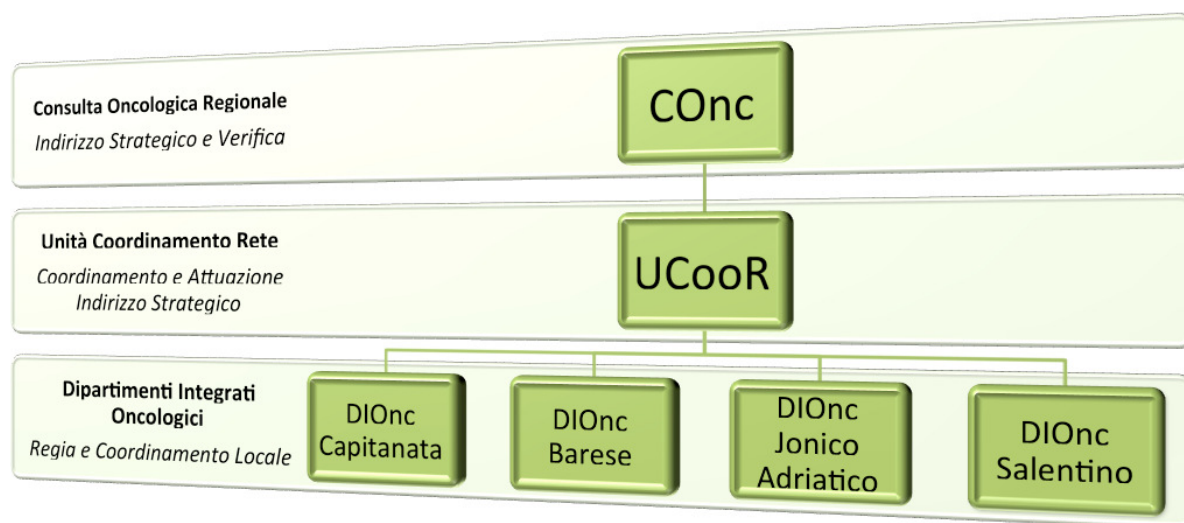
Consulta Oncologica Regionale
Indirizzo Strategico e Verifica

COnc

Unità Coordinamento Rete
Coordinamento e Attuazione Indirizzo Strategico

UCooR

Dipartimenti Integrati Oncologici
Regia e Coordinamento Locale

DIOnc Capitanata

DIOnc Barese

DIOnc Jonico Adriatico

DIOnc Salentino